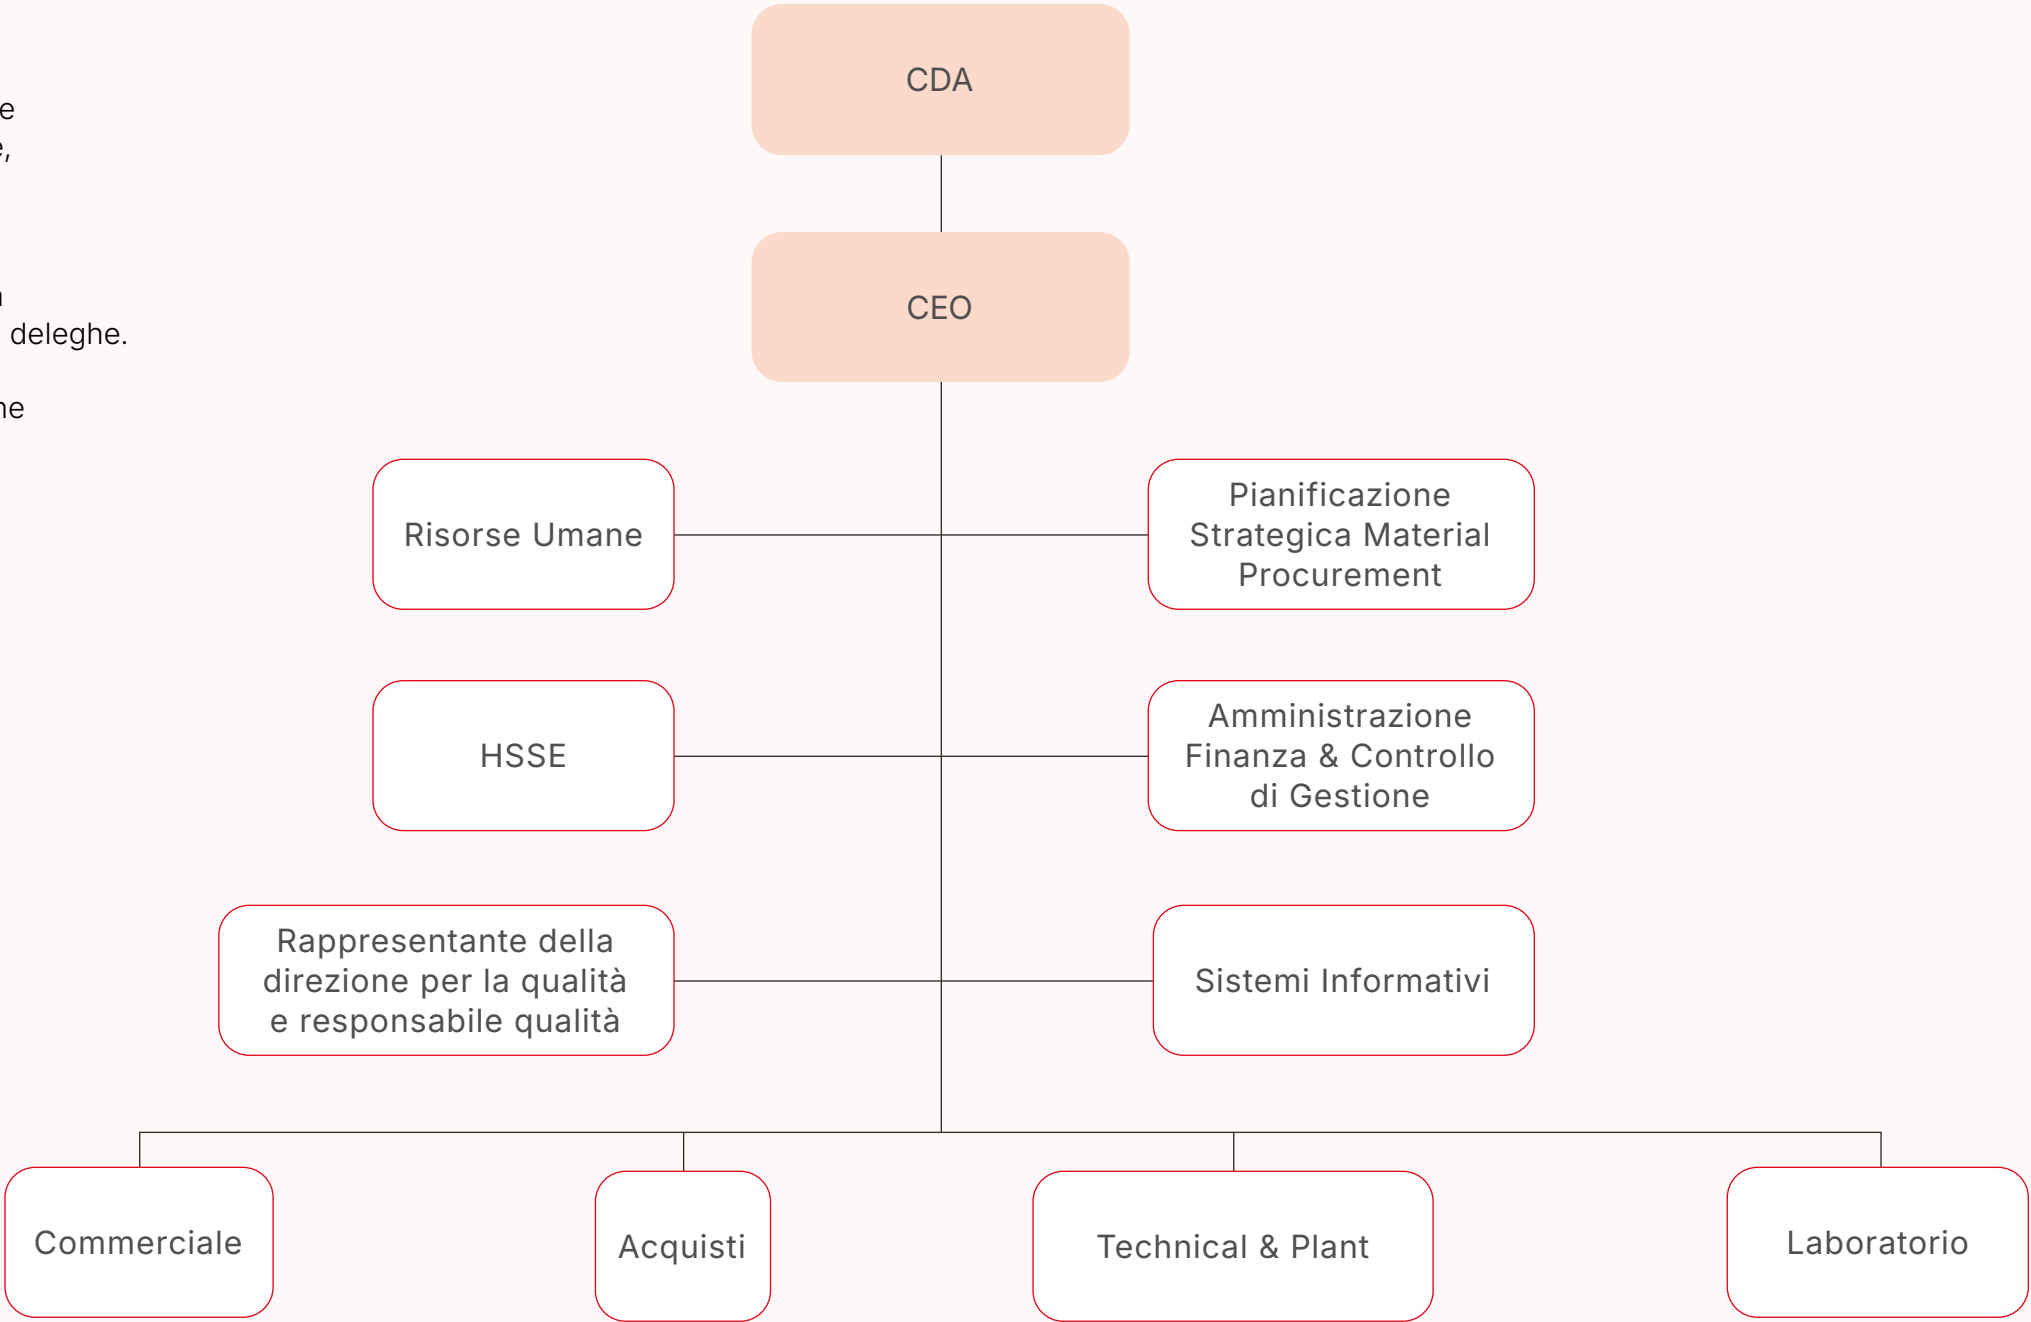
e
e,

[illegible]
deleghe.

ne

CDA

CEO

Risorse Umane

Pianificazione Strategica Material Procurement

HSSE

Amministrazione Finanza & Controllo di Gestione

Rappresentante della direzione per la qualità e responsabile qualità

Sistemi Informativi

Commerciale

Acquisti

Technical & Plant

Laboratorio